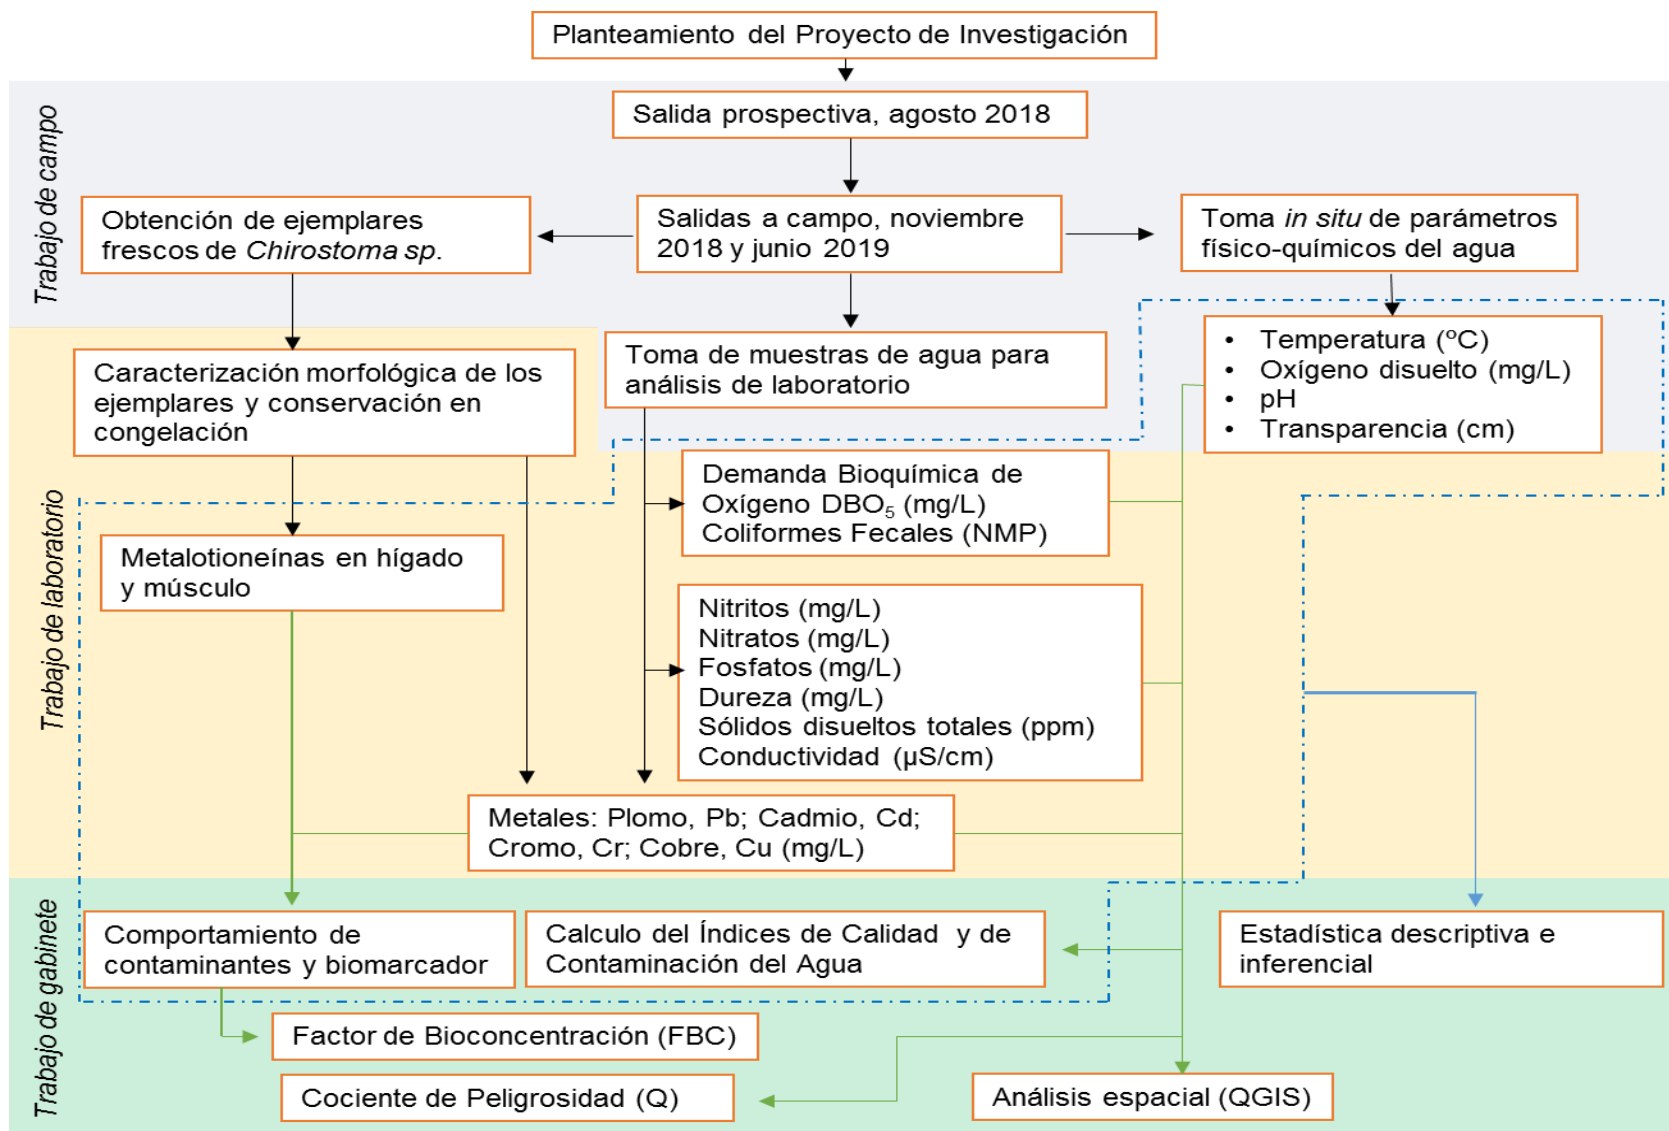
Planteamiento del Proyecto de Investigación

Trabajo de campo

Salida prospectiva, agosto 2018

Obtención de ejemplares frescos de *Chirostoma sp.*

Salidas a campo, noviembre 2018 y junio 2019

Toma *in situ* de parámetros físico-químicos del agua

Trabajo de laboratorio

Caracterización morfológica de los ejemplares y conservación en congelación

Toma de muestras de agua para análisis de laboratorio

• Temperatura (ºC)
• Oxígeno disuelto (mg/L)
• pH
• Transparencia (cm)

Demanda Bioquímica de Oxígeno DBO$_5$ (mg/L)
Coliformes Fecales (NMP)

Metalotioneínas en hígado y músculo

Nitritos (mg/L)
Nitratos (mg/L)
Fosfatos (mg/L)
Dureza (mg/L)
Sólidos disueltos totales (ppm)
Conductividad (µS/cm)

Metales: Plomo, Pb; Cadmio, Cd; Cromo, Cr; Cobre, Cu (mg/L)

Trabajo de gabinete

Comportamiento de contaminantes y biomarcador

Calculo del Índices de Calidad y de Contaminación del Agua

Estadística descriptiva e inferencial

Factor de Bioconcentración (FBC)

Cociente de Peligrosidad (Q)

Análisis espacial (QGIS)